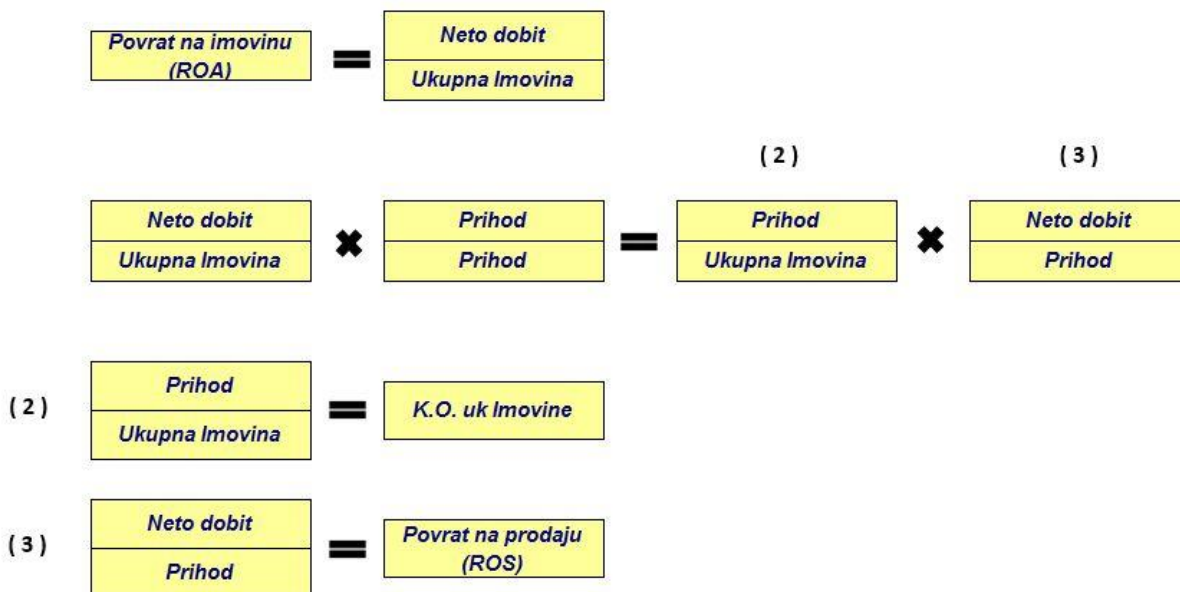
Povrat na imovinu (ROA) $=$ $\frac{\text{Neto dobit}}{\text{Ukupna Imovina}}$

( 2 )

( 3 )

$\frac{\text{Neto dobit}}{\text{Ukupna Imovina}} \times \frac{\text{Prihod}}{\text{Prihod}} = \frac{\text{Prihod}}{\text{Ukupna Imovina}} \times \frac{\text{Neto dobit}}{\text{Prihod}}$

( 2 ) $\frac{\text{Prihod}}{\text{Ukupna Imovina}}$ $=$ K.O. uk Imovine

( 3 ) $\frac{\text{Neto dobit}}{\text{Prihod}}$ $=$ Povrat na prodaju (ROS)